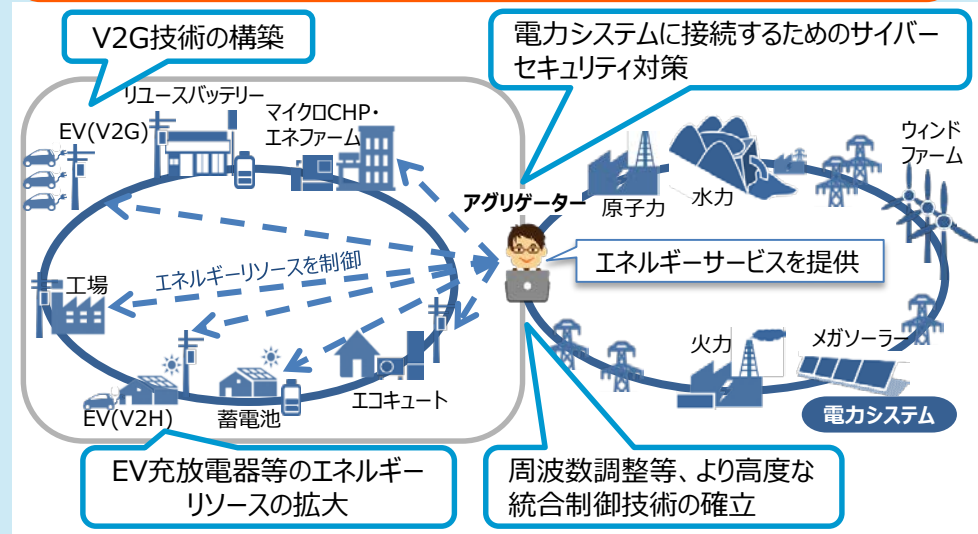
V2G技術の構築

電力システムに接続するためのサイバーセキュリティ対策

リユースバッテリー

マイクロCHP・エネファーム

EV(V2G)

アグリゲーター

原子力

水力

ウィンドファーム

エネルギーリソースを制御

エネルギーサービスを提供

工場

火力

メガソーラー

エコキュート

EV(V2H)

蓄電池

電力システム

EV充放電器等のエネルギーリソースの拡大

周波数調整等、より高度な統合制御技術の確立